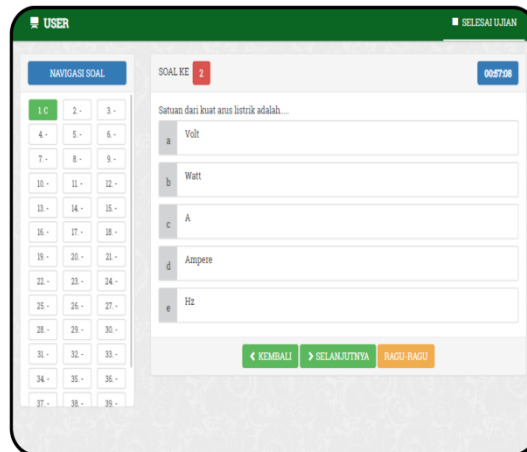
USER

SELESAI UJIAN

NAVIGASI SOAL

| | | |
|---|---|---|
| 1. C | 2. - | 3. - |
| 4. - | 5. - | 6. - |
| 7. - | 8. - | 9. - |
| 10. - | 11. - | 12. - |
| 13. - | 14. - | 15. - |
| 16. - | 17. - | 18. - |
| 19. - | 20. - | 21. - |
| 22. - | 23. - | 24. - |
| 25. - | 26. - | 27. - |
| 28. - | 29. - | 30. - |
| 31. - | 32. - | 33. - |
| 34. - | 35. - | 36. - |
| 37. - | 38. - | 39. - |

SOAL KE 2

00:57:08

Satuan dari kuat arus listrik adalah....

a Volt

b Watt

c A

d Ampere

e Hz

KEMBALI

SELANJUTNYA

RAGU-RAGU